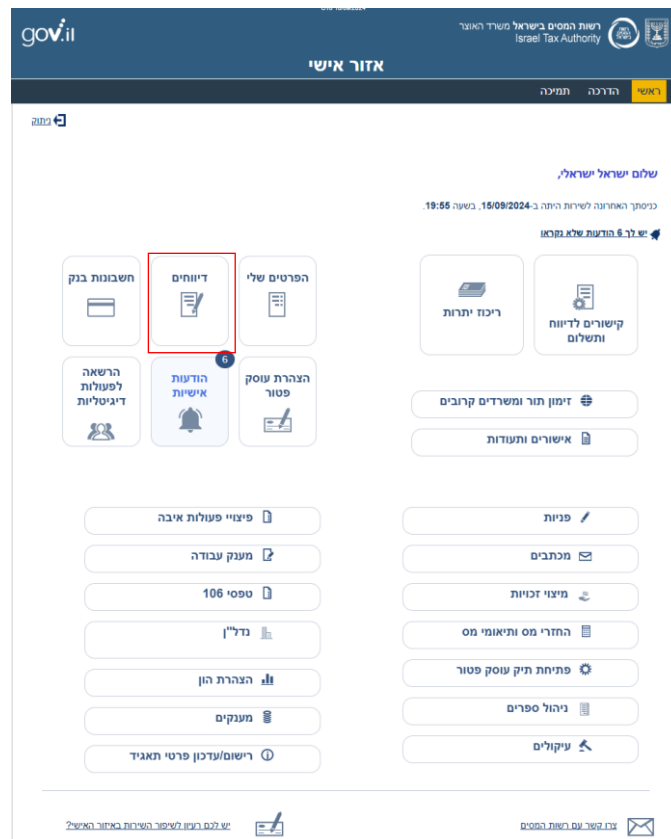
gov.il

רשות המסים בישראל משרד האוצר
Israel Tax Authority

אזור אישי

ראשי
הדרכה
תמיכה

ניתוק

שלום ישראל ישראלי,

כניסתך האחרונה לשירות היתה ב-15/09/2024, בשעה 19:55

יש לך 6 הודעות שלא נקראו

קישורים לדיווח ותשלום

ריכוז יתרות

הפרטים שלי

דיווחים

חשבונות בנק

הצהרת עוסק פטור

6
הודעות אישיות

הרשאה לפעולות דיגיטליות

זימון תור ומשרדים קרובים

אישורים ותעודות

פניות

פיצויי פעולות איבה

מכתבים

מענק עבודה

מיצוי זכויות

טפסי 106

החזרי מס ותיאומי מס

נדל"ן

פתיחת תיק עוסק פטור

הצהרת הון

ניהול ספרים

מענקים

עיקולים

רישום/עדכון פרטי תאגיד

צרו קשר עם רשות המסים

יש לכם רעיון לשיפור השירות באיזור האישי?